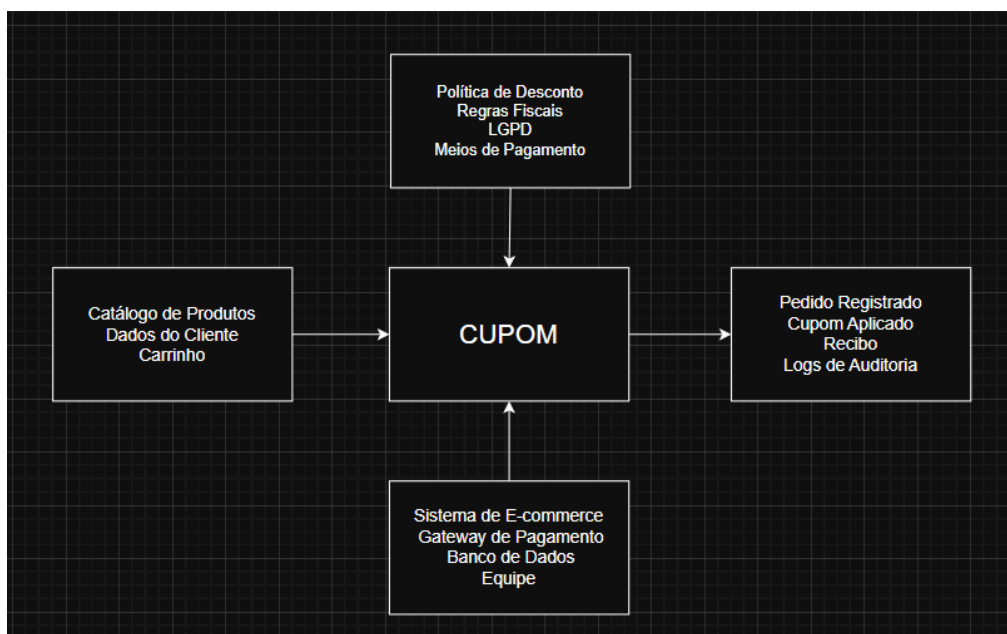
Política de Desconto
Regras Fiscais
LGPD
Meios de Pagamento

Catálogo de Produtos
Dados do Cliente
Carrinho

CUPOM

Pedido Registrado
Cupom Aplicado
Recibo
Logs de Auditoria

Sistema de E-commerce
Gateway de Pagamento
Banco de Dados
Equipe